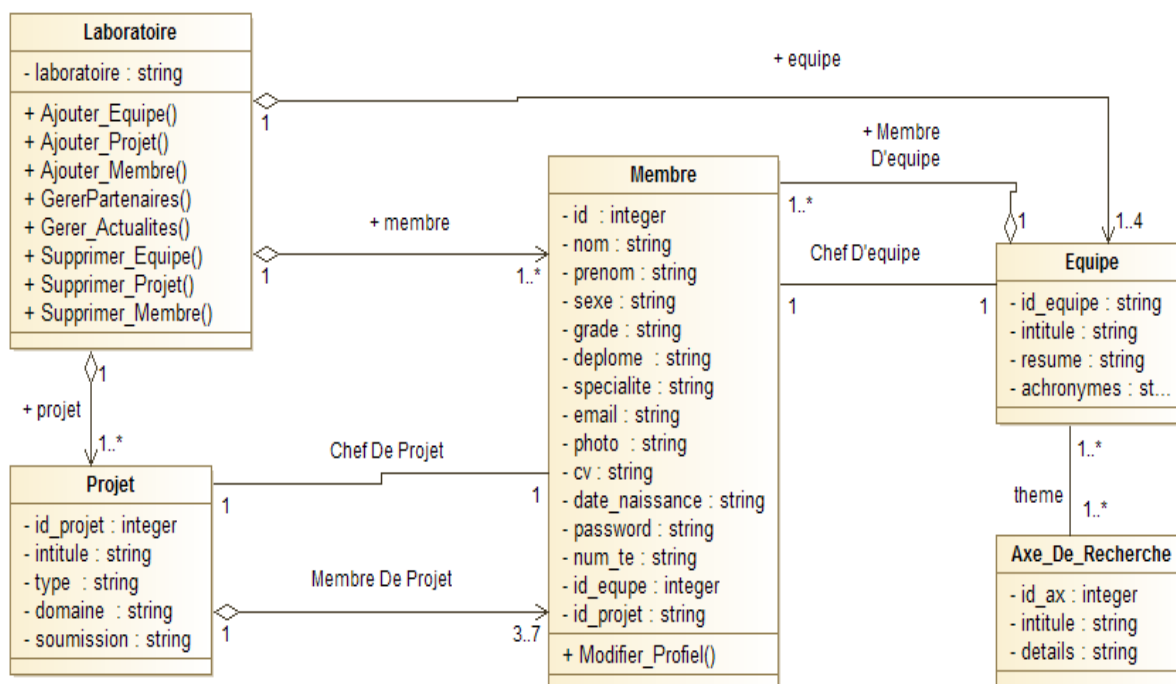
Laboratoire

- laboratoire : string

+ Ajouter_Equipe()
+ Ajouter_Projet()
+ Ajouter_Membre()
+ GererPartenaires()
+ Gerer_Actualites()
+ Supprimer_Equipe()
+ Supprimer_Projet()
+ Supprimer_Membre()

+ equipe

1

+ Membre D'equipe

Membre

- id : integer
- nom : string
- prenom : string
- sexe : string
- grade : string
- deplome : string
- specialite : string
- email : string
- photo : string
- cv : string
- date_naissance : string
- password : string
- num_te : string
- id_equpe : integer
- id_projet : string

+ Modifier_Profiel()

1..*

1

1..4

+ membre

1

1..*

Chef D'equipe

1

1

Equipe

- id_equipe : string
- intitule : string
- resume : string
- achronymes : st...

1

+ projet

1..*

Projet

- id_projet : integer
- intitule : string
- type : string
- domaine : string
- soumission : string

Chef De Projet

1

1

Membre De Projet

1

3..7

1..*

theme

1..*

Axe_De_Recherche

- id_ax : integer
- intitule : string
- details : string